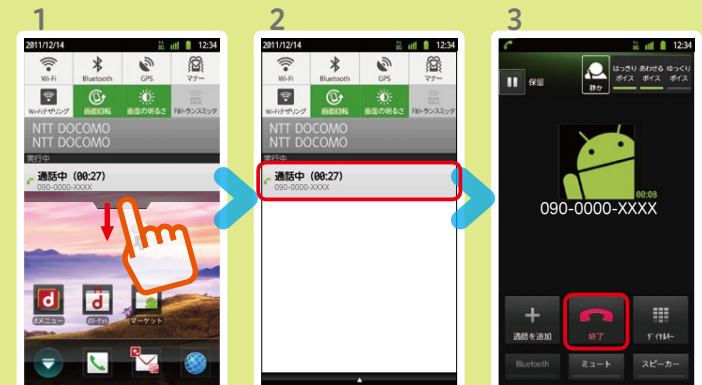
1

2011/12/14 12:34

Wi-Fi Bluetooth GPS マナー

Wi-Fiテザリング 画面回転 画面の明るさ FMトランスミッタ

NTT DOCOMO
NTT DOCOMO

実行中

通話中 (00:27)
090-0000-XXXX

dメニュー dマーケット マーケット

2

2011/12/14 12:34

Wi-Fi Bluetooth GPS マナー

Wi-Fiテザリング 画面回転 画面の明るさ FMトランスミッタ

NTT DOCOMO
NTT DOCOMO

実行中

通話中 (00:27)
090-0000-XXXX

3

12:34

保留

静か はっきりボイス あわせるボイス ゆっくりボイス

00:08

090-0000-XXXX

通話を追加 終了 ダイヤルキー

Bluetooth ミュート スピーカー